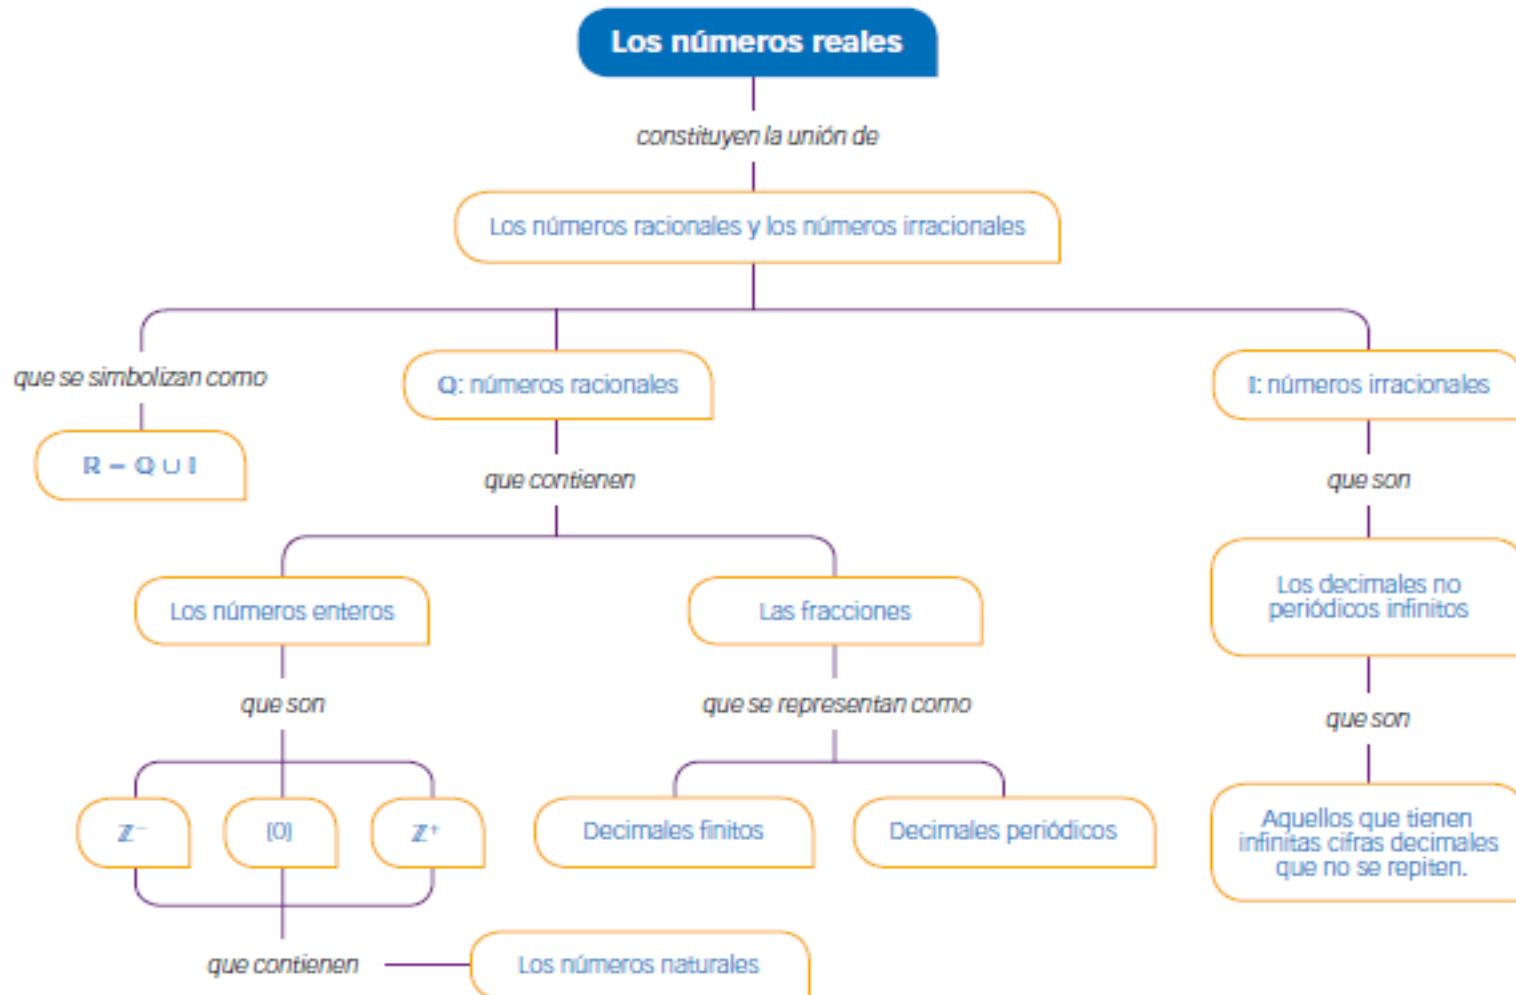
Los números reales

constituyen la unión de

Los números racionales y los números irracionales

que se simbolizan como

$\mathbb{R} = \mathbb{Q} \cup \mathbb{I}$

Q: números racionales

que contienen

Los números enteros

que son

$\mathbb{Z}^-$

{0}

$\mathbb{Z}^+$

que contienen

Los números naturales

Las fracciones

que se representan como

Decimales finitos

Decimales periódicos

I: números irracionales

que son

Los decimales no periódicos infinitos

que son

Aquellos que tienen infinitas cifras decimales que no se repiten.